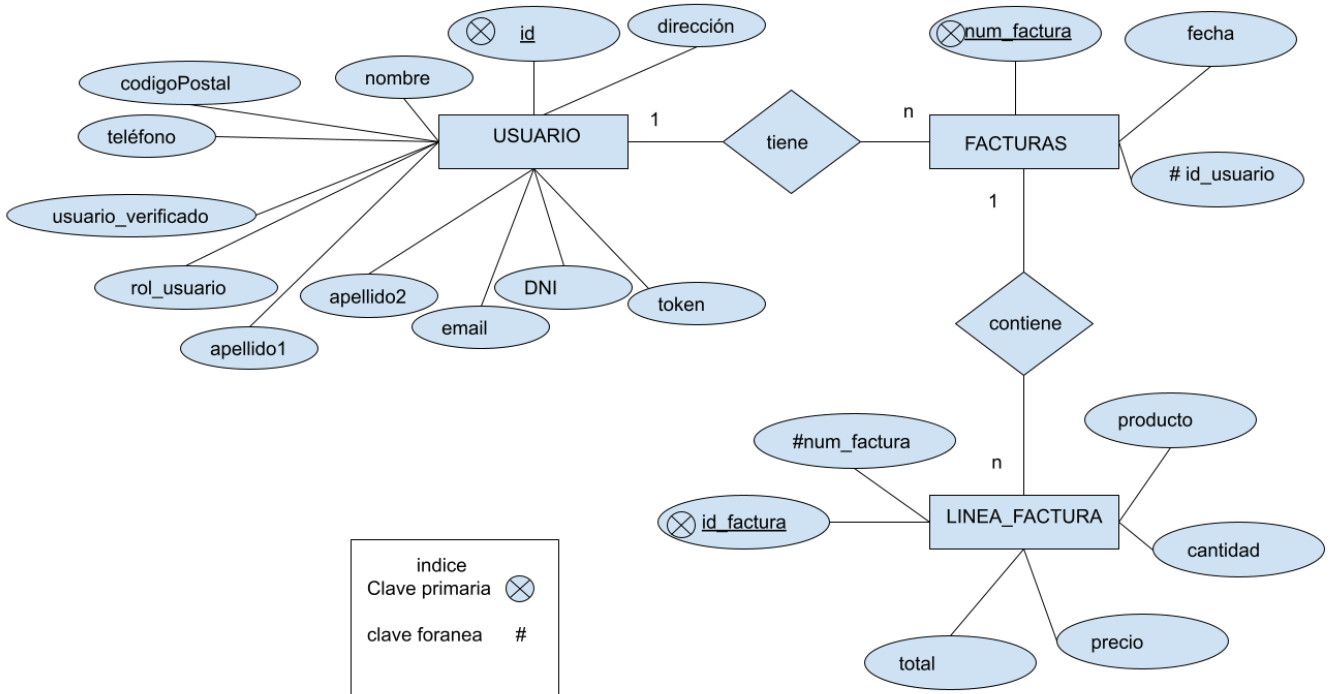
id
dirección
num_factura
fecha
codigoPostal
nombre
1
n
teléfono
USUARIO
tiene
FACTURAS
# id_usuario
1
usuario_verificado
rol_usuario
apellido2
DNI
token
email
contiene
apellido1
producto
#num_factura
n
id_factura
LINEA_FACTURA
cantidad
indice
Clave primaria
clave foranea #
precio
total